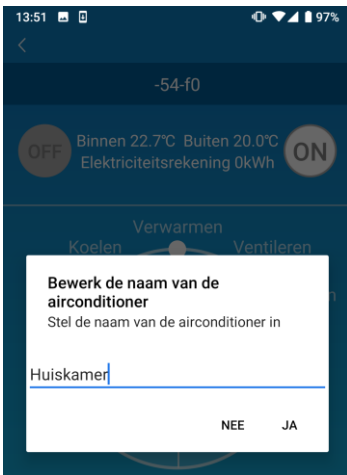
13:51 97%

-54-f0

OFF Binnen 22.7℃ Buiten 20.0℃ ON
Elektriciteitsrekening 0kWh

Verwarmen
Koelen Ventileren

Bewerk de naam van de airconditioner
Stel de naam van de airconditioner in

Huiskamer

NEE JA